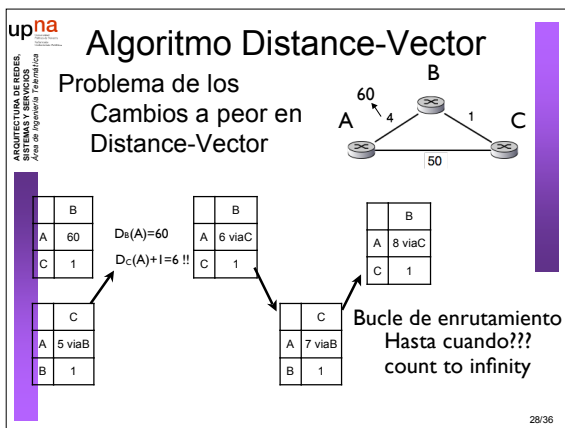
upna

ARQUITECTURA DE REDES, SISTEMAS Y SERVICIOS
Área de Ingeniería Telemática

Algoritmo Distance-Vector

Problema de los Cambios a peor en Distance-Vector

B
60
4
1
A
C
50

|   | B |
|---|---|
| A | 60 |
| C | 1 |

|   | C |
|---|---|
| A | 5 viaB |
| B | 1 |

$D_B(A)=60$
$D_C(A)+1=6$ !!

|   | B |
|---|---|
| A | 6 viaC |
| C | 1 |

|   | C |
|---|---|
| A | 7 viaB |
| B | 1 |

|   | B |
|---|---|
| A | 8 viaC |
| C | 1 |

Bucle de enrutamiento
Hasta cuando???
count to infinity

28/36